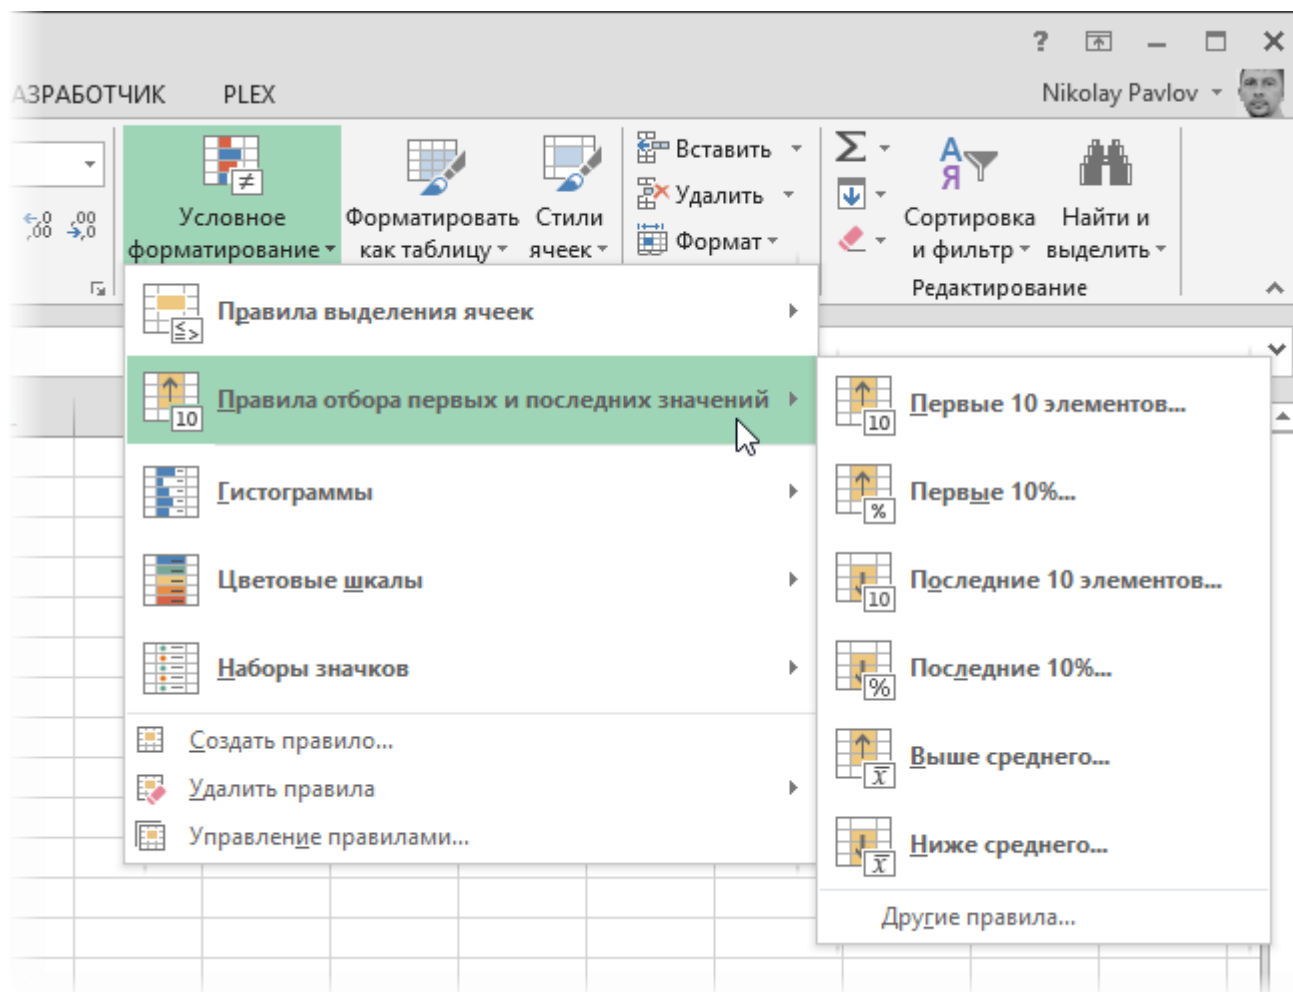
?

АЗРАБОТЧИК PLEX

Nikolay Pavlov

Условное форматирование

Форматировать как таблицу

Стили ячеек

Вставить

Удалить

Формат

Σ

Сортировка и фильтр

Найти и выделить

Редактирование

Правила выделения ячеек

Правила отбора первых и последних значений

Гистограммы

Цветовые шкалы

Наборы значков

Создать правило...

Удалить правила

Управление правилами...

Первые 10 элементов...

Первые 10%...

Последние 10 элементов...

Последние 10%...

Выше среднего...

Ниже среднего...

Другие правила...